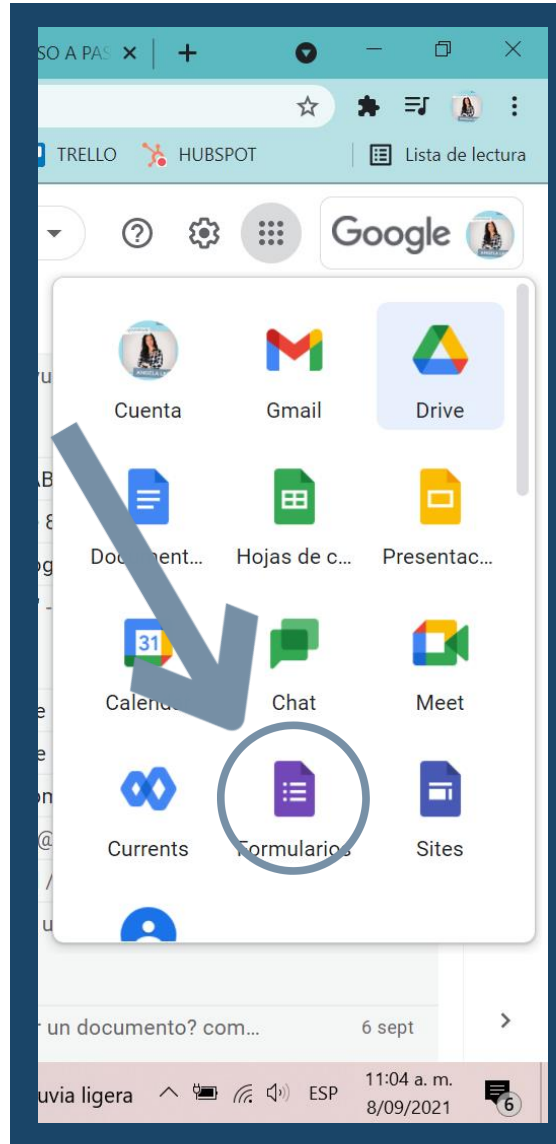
SO A PAS ×
+
TRELLO
HUBSPOT
Lista de lectura
Google
Cuenta
Gmail
Drive
Document...
Hojas de c...
Presentac...
31
Calend
Chat
Meet
Currents
Formularios
Sites
r un documento? com...
6 sept
uvia ligera
ESP
11:04 a. m.
8/09/2021
6